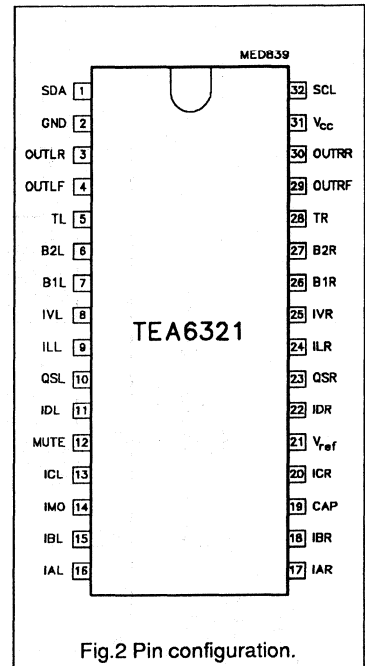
MED839

SDA 1
GND 2
OUTLR 3
OUTLF 4
TL 5
B2L 6
B1L 7
IVL 8
ILL 9
QSL 10
IDL 11
MUTE 12
ICL 13
IMO 14
IBL 15
IAL 16

TEA6321

32 SCL
31 $V_{cc}$
30 OUTRR
29 OUTRF
28 TR
27 B2R
26 B1R
25 IVR
24 ILR
23 QSR
22 IDR
21 $V_{ref}$
20 ICR
19 CAP
18 IBR
17 IAR

Fig.2 Pin configuration.